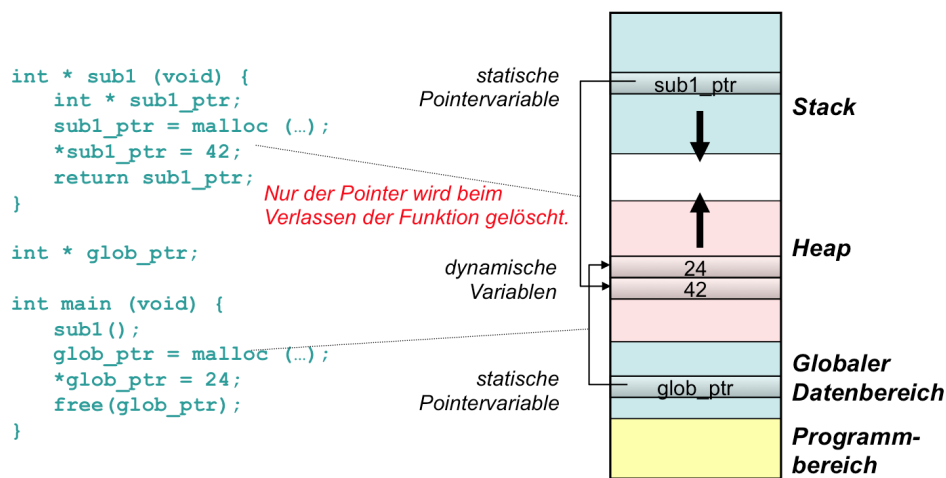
int * sub1 (void) {
   int * sub1_ptr;
   sub1_ptr = malloc (…);
   *sub1_ptr = 42;
   return sub1_ptr;
}

int * glob_ptr;

int main (void) {
   sub1();
   glob_ptr = malloc (…);
   *glob_ptr = 24;
   free(glob_ptr);
}

statische Pointervariable

Nur der Pointer wird beim Verlassen der Funktion gelöscht.

dynamische Variablen

statische Pointervariable

sub1_ptr

Stack

Heap

24

42

glob_ptr

Globaler Datenbereich

Programmbereich